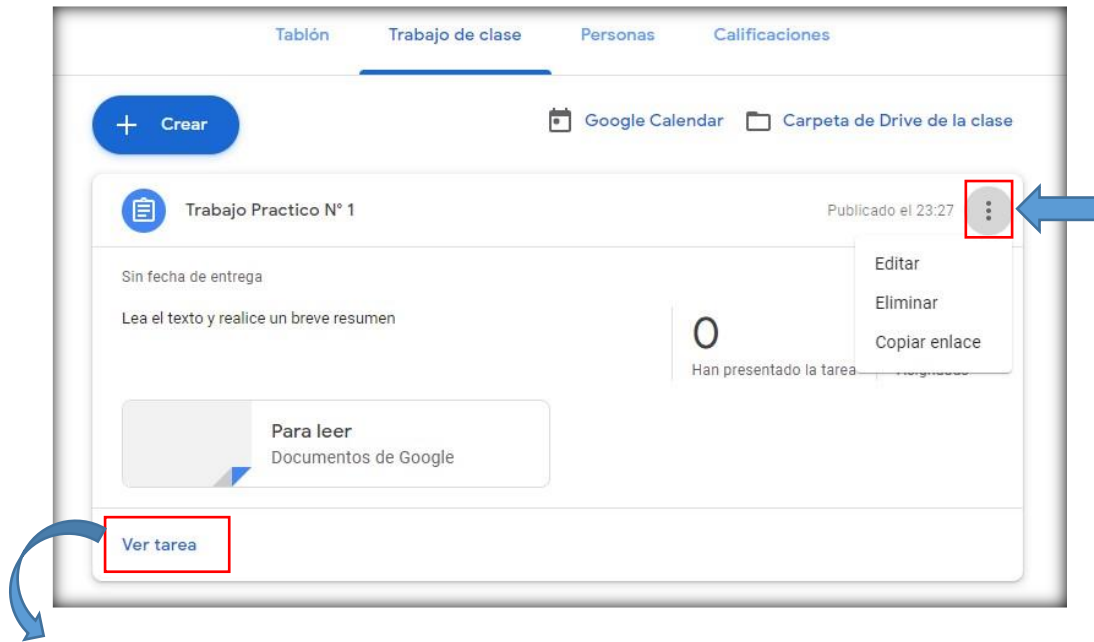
Tablón Trabajo de clase Personas Calificaciones

+ Crear

Google Calendar Carpeta de Drive de la clase

Trabajo Practico N° 1

Publicado el 23:27

Editar
Eliminar
Copiar enlace

Sin fecha de entrega

Lea el texto y realice un breve resumen

0
Han presentado la tarea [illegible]

Para leer
Documentos de Google

Ver tarea